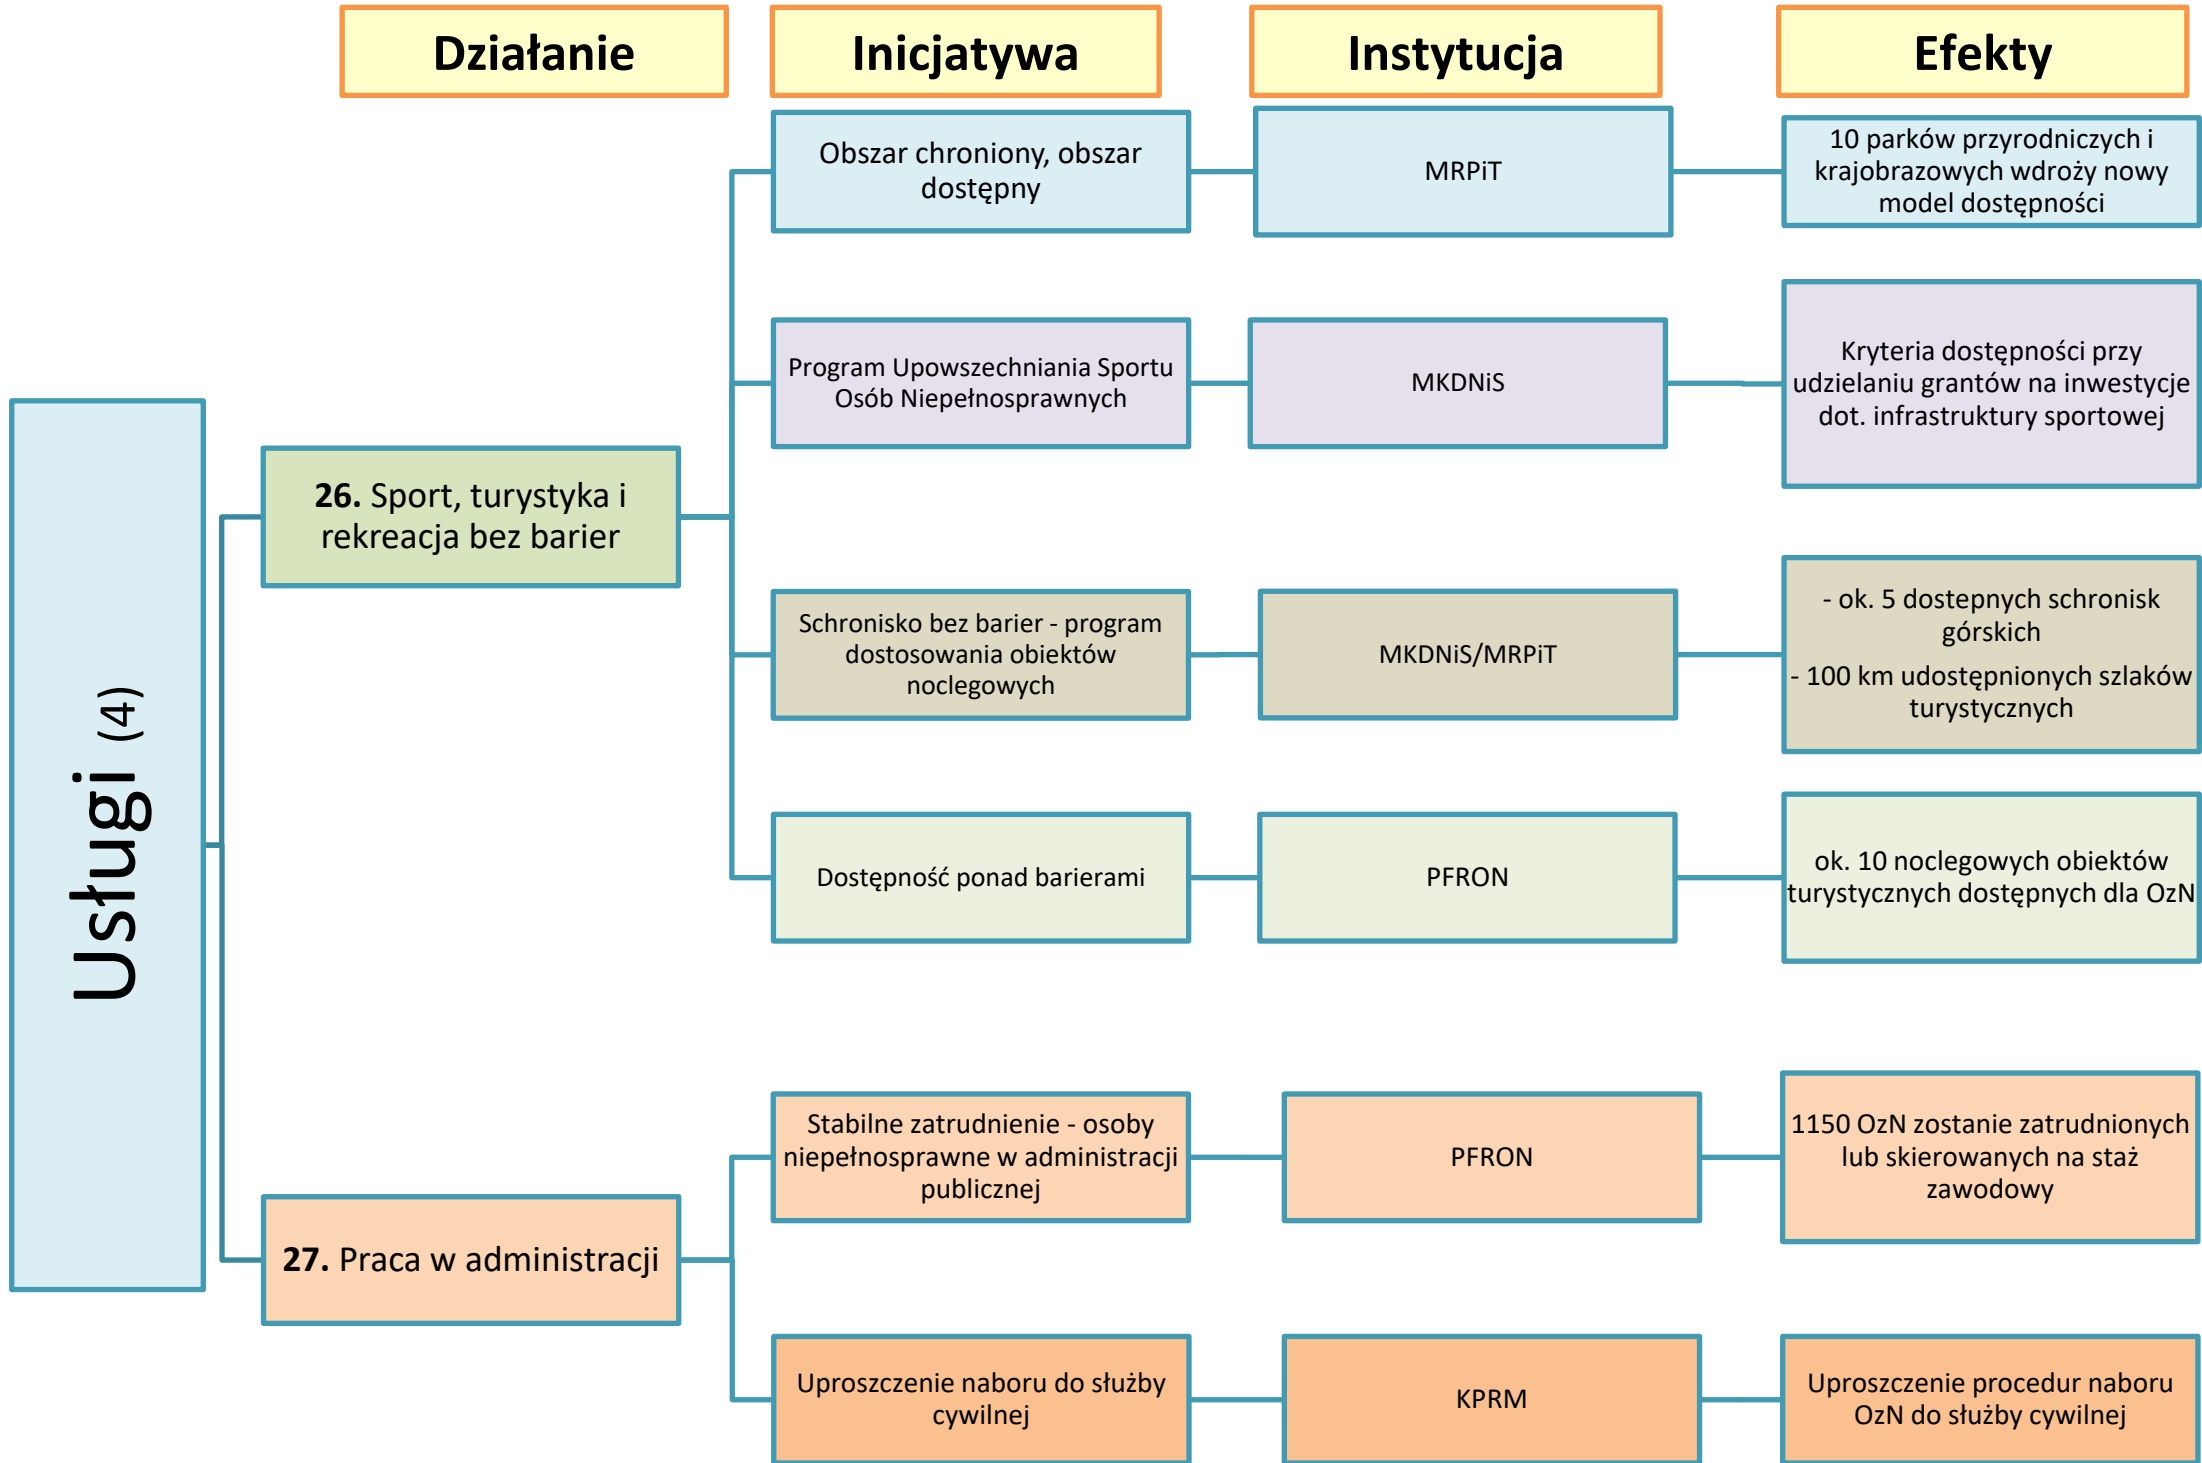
Działanie

Inicjatywa

Instytucja

Efekty

Usługi (4)

26. Sport, turystyka i rekreacja bez barier

Obszar chroniony, obszar dostępny

MRPiT

10 parków przyrodniczych i krajobrazowych wdroży nowy model dostępności

Program Upowszechniania Sportu Osób Niepełnosprawnych

MKDNiS

Kryteria dostępności przy udzielaniu grantów na inwestycje dot. infrastruktury sportowej

Schronisko bez barier - program dostosowania obiektów noclegowych

MKDNiS/MRPiT

- ok. 5 dostepnych schronisk górskich

- 100 km udostępnionych szlaków turystycznych

Dostępność ponad barierami

PFRON

ok. 10 noclegowych obiektów turystycznych dostępnych dla OzN

27. Praca w administracji

Stabilne zatrudnienie - osoby niepełnosprawne w administracji publicznej

PFRON

1150 OzN zostanie zatrudnionych lub skierowanych na staż zawodowy

Uproszczenie naboru do służby cywilnej

KPRM

Uproszczenie procedur naboru OzN do służby cywilnej